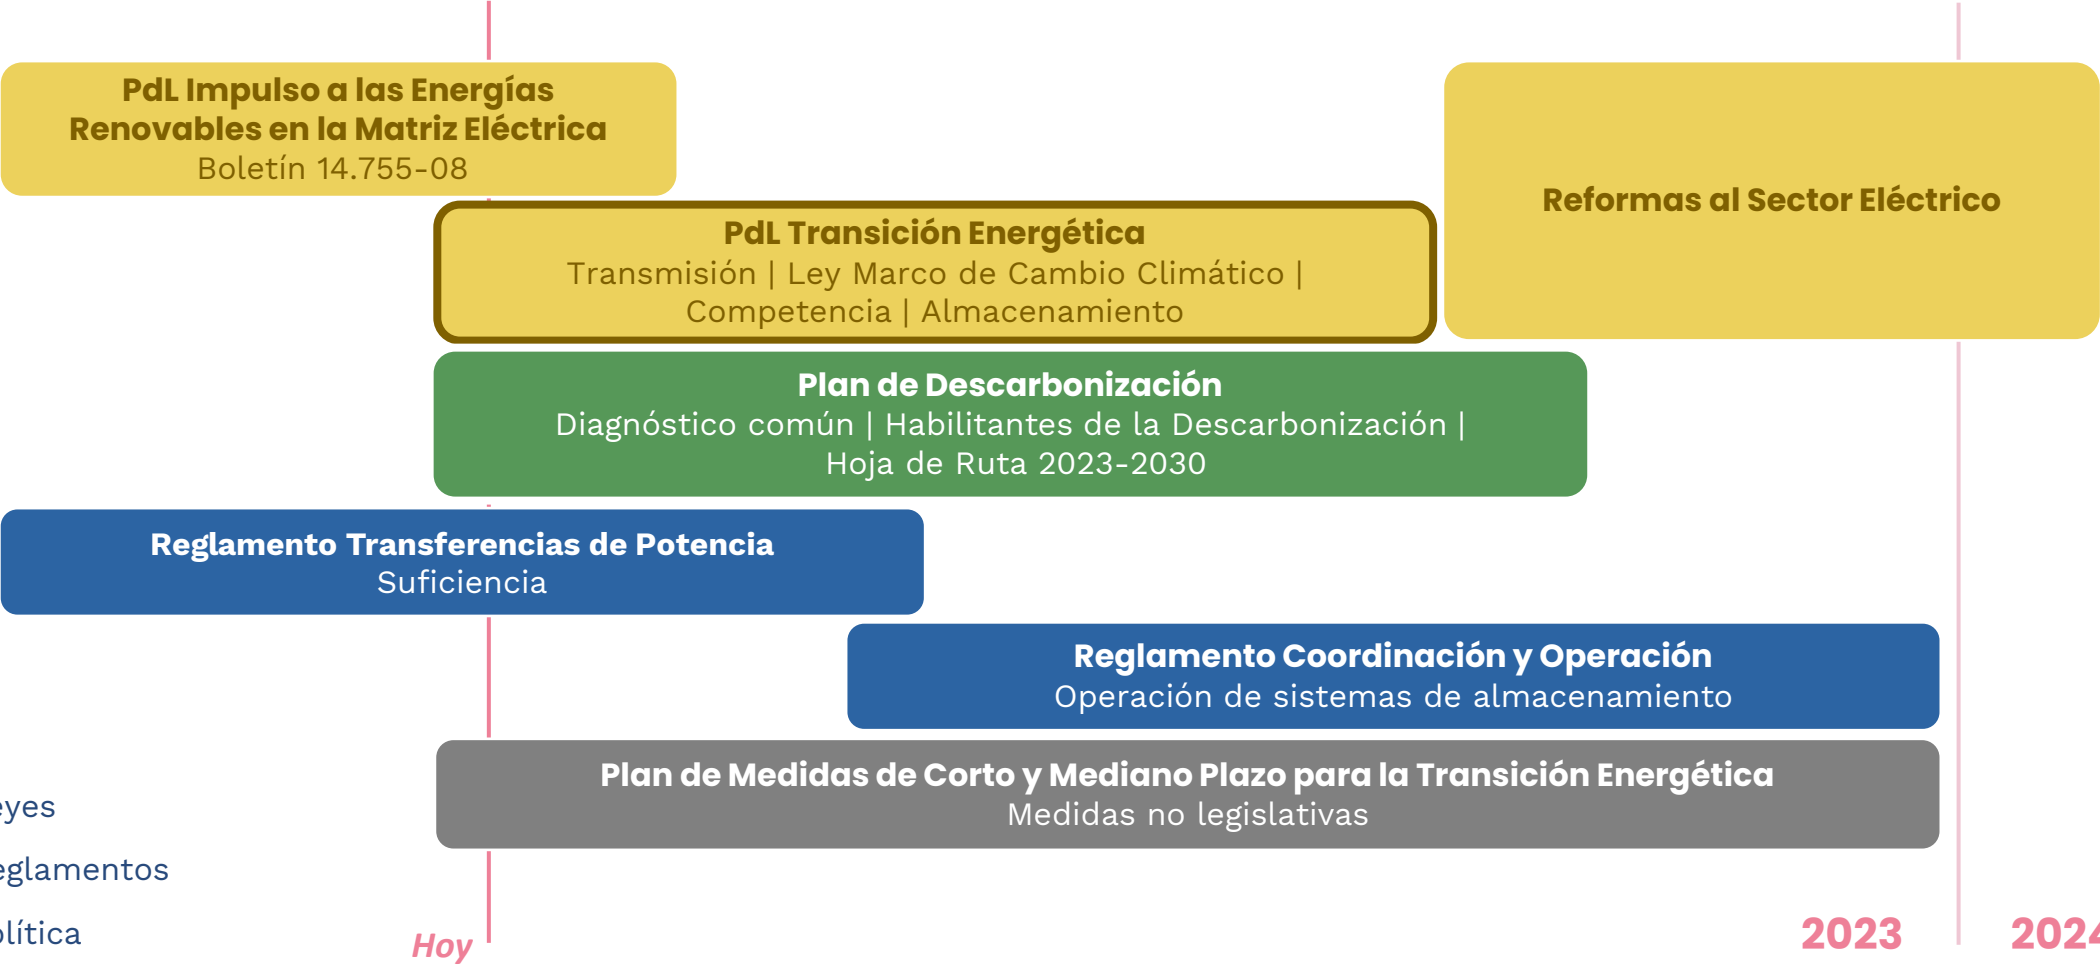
PdL Impulso a las Energías Renovables en la Matriz Eléctrica
Boletín 14.755-08

Reformas al Sector Eléctrico

PdL Transición Energética
Transmisión | Ley Marco de Cambio Climático | Competencia | Almacenamiento

Plan de Descarbonización
Diagnóstico común | Habilitantes de la Descarbonización | Hoja de Ruta 2023-2030

Reglamento Transferencias de Potencia
Suficiencia

Reglamento Coordinación y Operación
Operación de sistemas de almacenamiento

Plan de Medidas de Corto y Mediano Plazo para la Transición Energética
Medidas no legislativas

eyes
eglamentos
lítica

Hoy

2023

2024